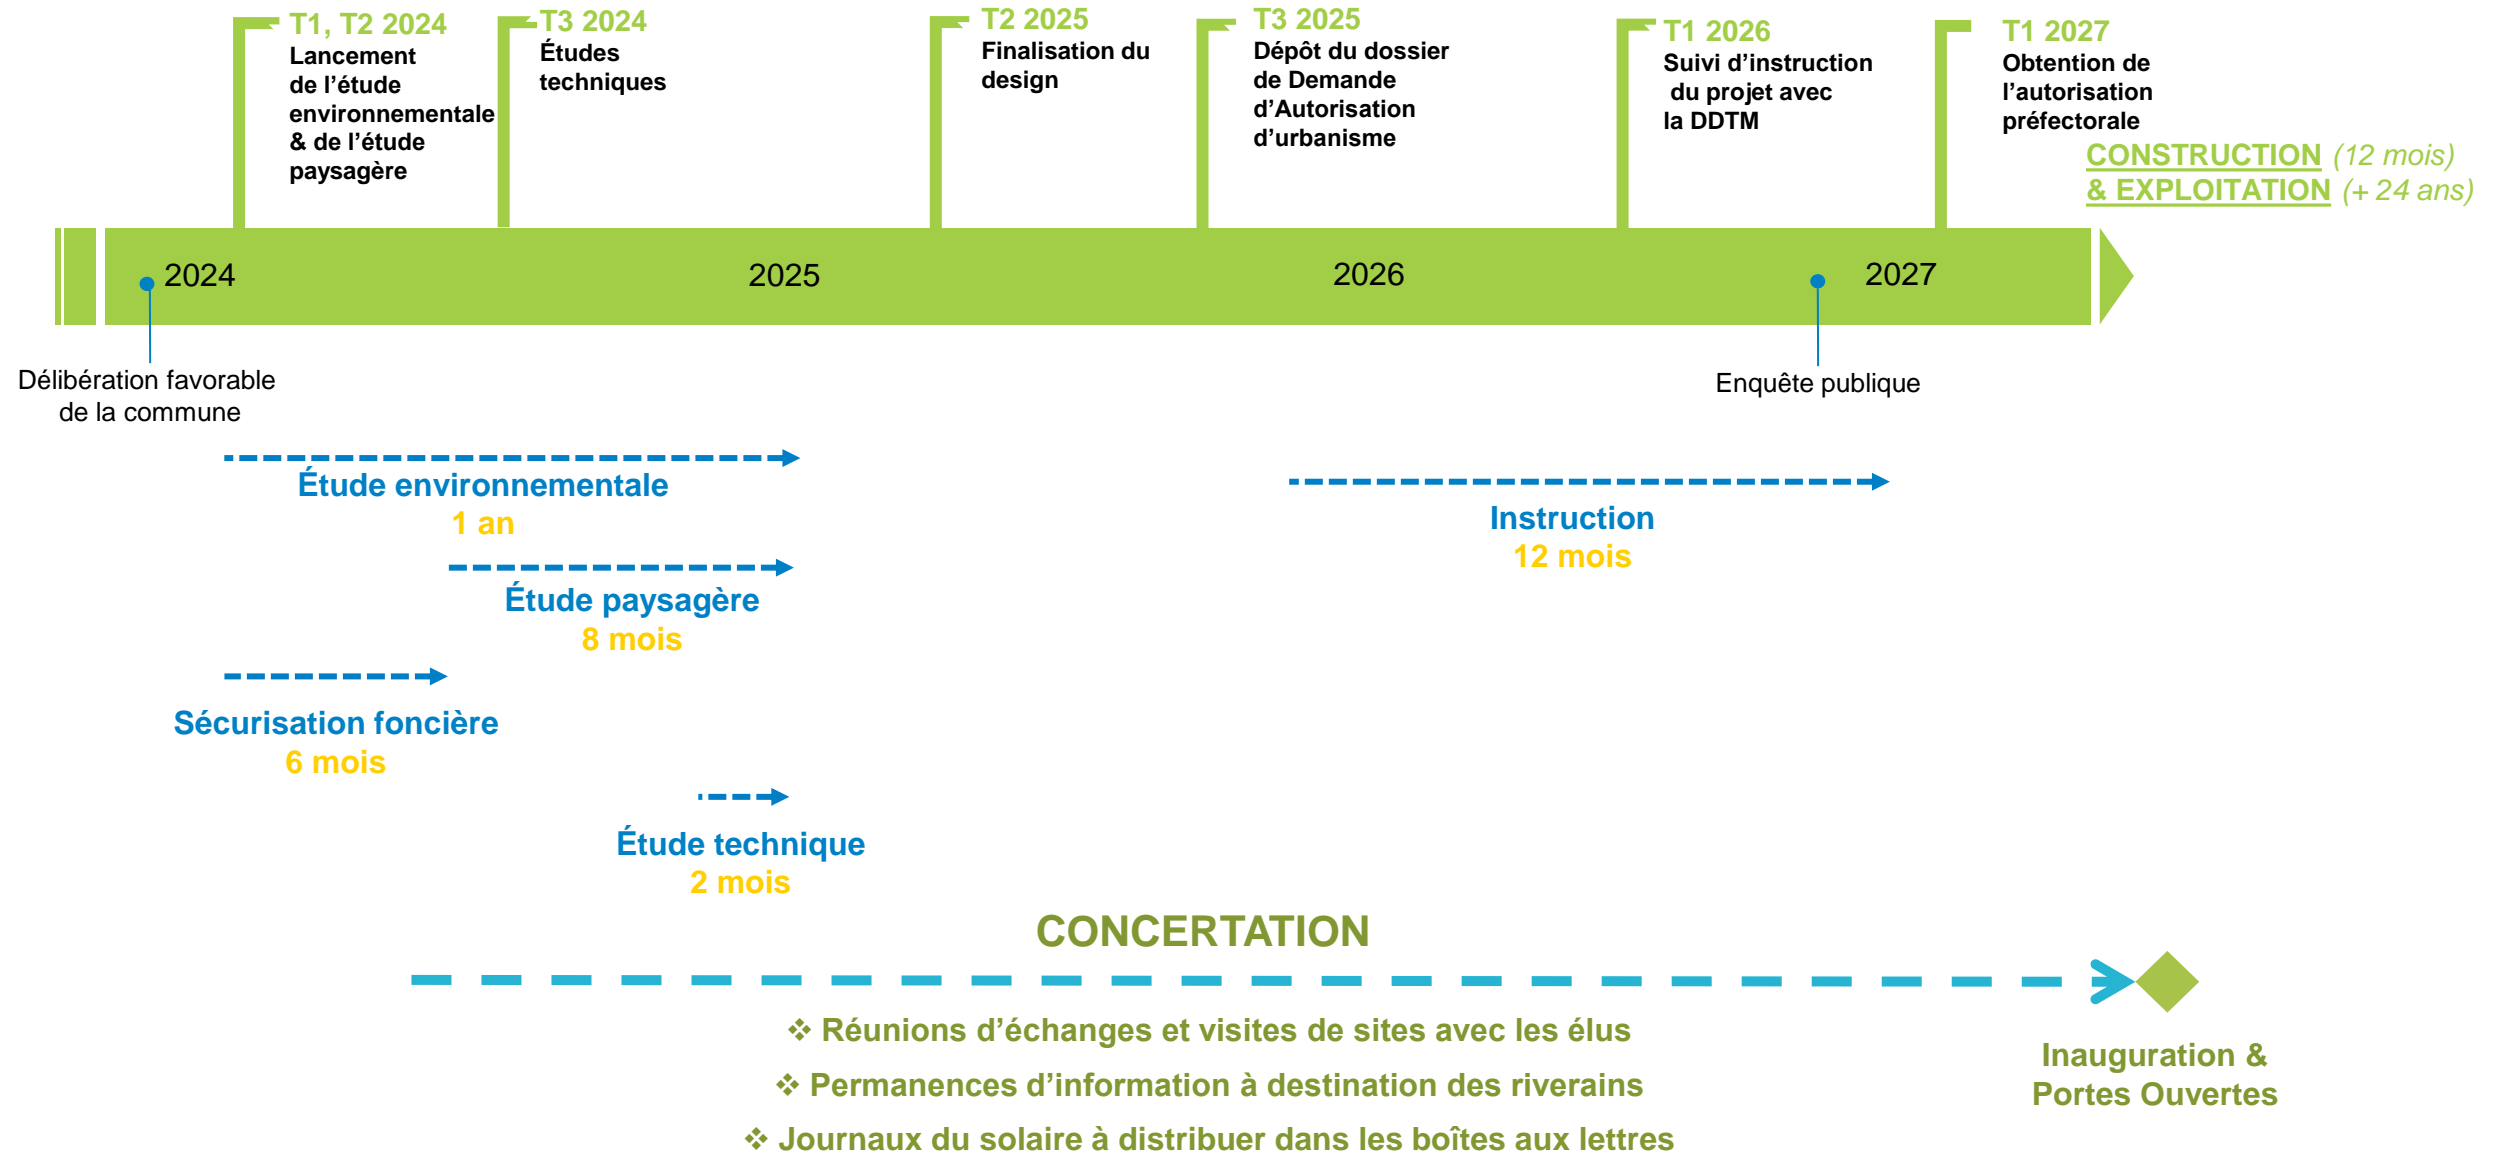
T1, T2 2024
Lancement de l'étude environnementale & de l'étude paysagère

T3 2024
Études techniques

T2 2025
Finalisation du design

T3 2025
Dépôt du dossier de Demande d'Autorisation d'urbanisme

T1 2026
Suivi d'instruction du projet avec la DDTM

T1 2027
Obtention de l'autorisation préfectorale

CONSTRUCTION (12 mois)
& EXPLOITATION (+ 24 ans)

2024

2025

2026

2027

Délibération favorable de la commune

Enquête publique

Étude environnementale
1 an

Instruction
12 mois

Étude paysagère
8 mois

Sécurisation foncière
6 mois

Étude technique
2 mois

CONCERTATION

❖ Réunions d'échanges et visites de sites avec les élus
❖ Permanences d'information à destination des riverains
❖ Journaux du solaire à distribuer dans les boîtes aux lettres

Inauguration & Portes Ouvertes